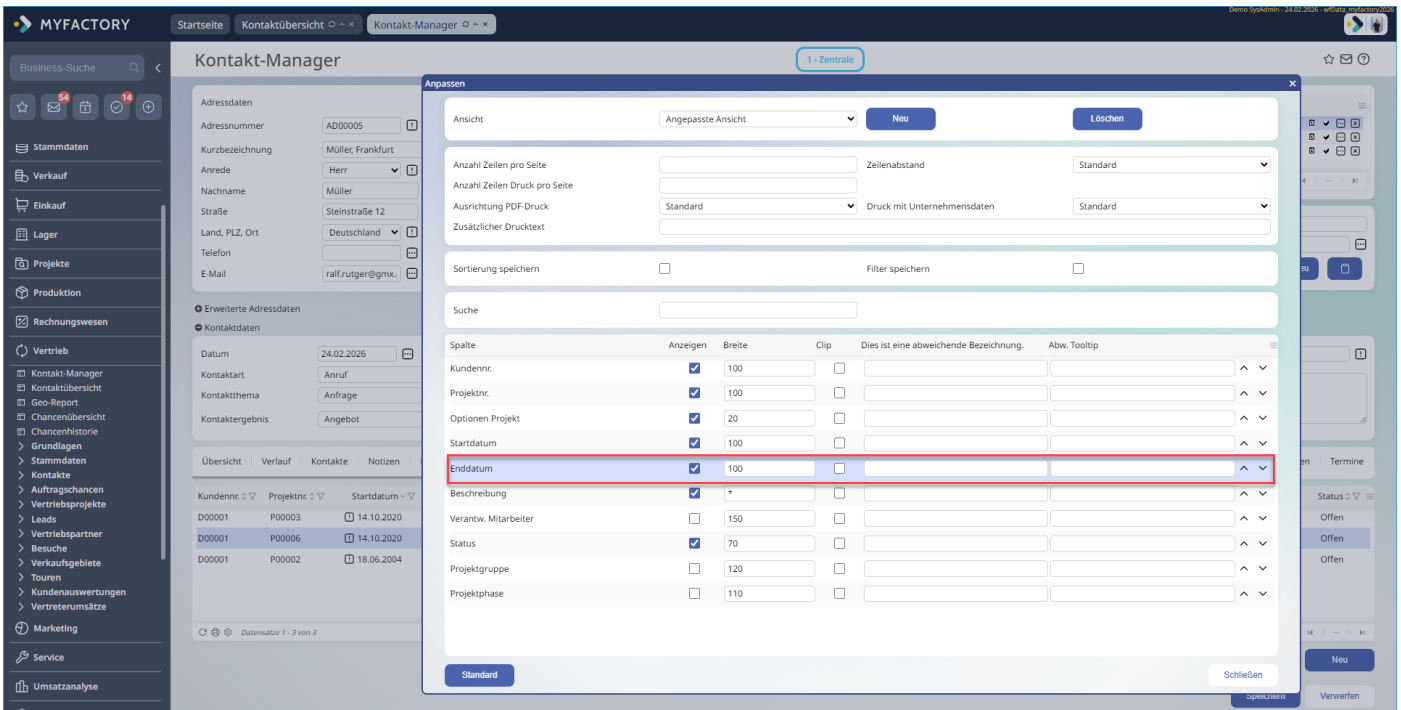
MYFACTORY

Startseite Kontaktübersicht Kontakt-Manager

Demo SysAdmin - 24.02.2026 - wfData_myfactory2026

Business-Suche

54 14

Stammdaten
Verkauf
Einkauf
Lager
Projekte
Produktion
Rechnungswesen
Vertrieb
Kontakt-Manager
Kontaktübersicht
Geo-Report
Chancenübersicht
Chancenhistorie
Grundlagen
Stammdaten
Kontakte
Auftragschancen
Vertriebsprojekte
Leads
Vertriebspartner
Besuche
Verkaufsgebiete
Touren
Kundenauswertungen
Vertreterumsätze
Marketing
Service
Umsatzanalyse

Kontakt-Manager

1 - Zentrale

Adressdaten
Adressnummer AD00005
Kurzbezeichnung Müller, Frankfurt
Anrede Herr
Nachname Müller
Straße Steinstraße 12
Land, PLZ, Ort Deutschland
Telefon
E-Mail ralf.rutger@gmx.

Erweiterte Adressdaten
Kontaktdaten
Datum 24.02.2026
Kontaktart Anruf
Kontaktthema Anfrage
Kontaktergebnis Angebot

Übersicht | Verlauf | Kontakte | Notizen

| Kundennr. | Projektnr. | Startdatum |
|---|---|---|
| D00001 | P00003 | 14.10.2020 |
| D00001 | P00006 | 14.10.2020 |
| D00001 | P00002 | 18.06.2004 |

Datensätze 1 - 3 von 3

Anpassen

Ansicht Angepasste Ansicht Neu Löschen

Anzahl Zeilen pro Seite
Zeilenabstand Standard
Anzahl Zeilen Druck pro Seite
Ausrichtung PDF-Druck Standard
Druck mit Unternehmensdaten Standard
Zusätzlicher Drucktext

Sortierung speichern
Filter speichern

Suche

| Spalte | Anzeigen | Breite | Clip | Dies ist eine abweichende Bezeichnung. | Abw. Tooltip |
|---|---|---|---|---|---|
| Kundennr. | ☑ | 100 | ☐ | | |
| Projektnr. | ☑ | 100 | ☐ | | |
| Optionen Projekt | ☑ | 20 | ☐ | | |
| Startdatum | ☑ | 100 | ☐ | | |
| Enddatum | ☑ | 100 | ☐ | | |
| Beschreibung | ☑ | * | ☐ | | |
| Verantw. Mitarbeiter | ☐ | 150 | ☐ | | |
| Status | ☑ | 70 | ☐ | | |
| Projektgruppe | ☐ | 120 | ☐ | | |
| Projektphase | ☐ | 110 | ☐ | | |

Standard
Schließen

eu
en | Termine
Status
Offen
Offen
Offen
Neu
Speichern
Verwerfen